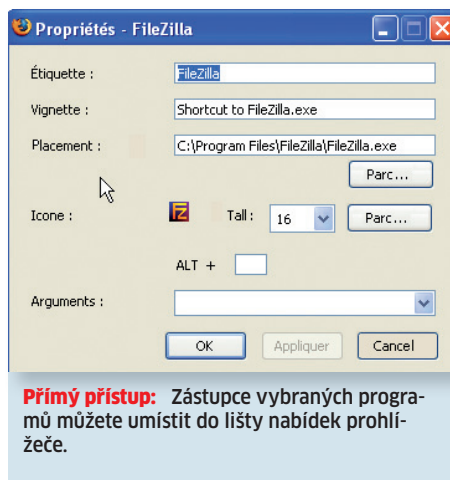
Propriétés - FileZilla

Étiquette : FileZilla

Vignette : Shortcut to FileZilla.exe

Placement : C:\Program Files\FileZilla\FileZilla.exe

Parc...

Icone : Tall : 16 Parc...

ALT +

Arguments :

OK Appliquer Cancel

Přímý přístup: Zástupce vybraných programů můžete umístit do lišty nabídek prohlížeče.